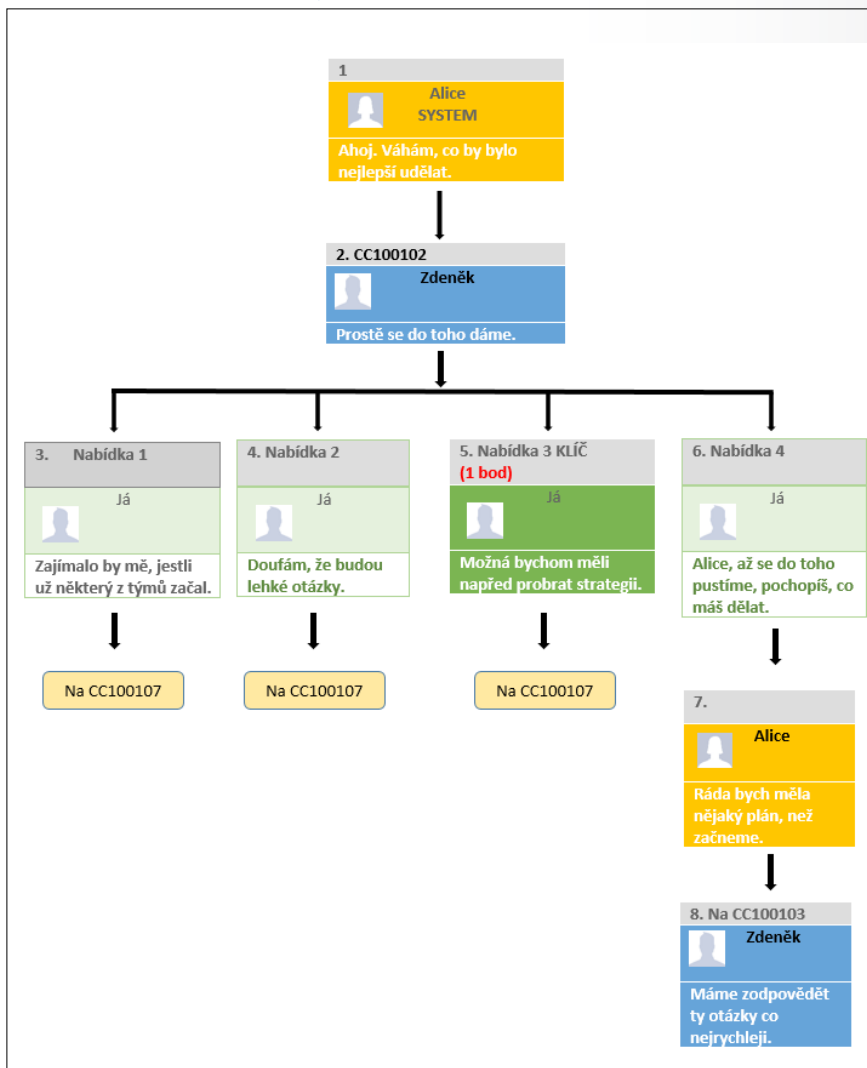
1

Alice
SYSTEM

Ahoj. Váhám, co by bylo nejlepší udělat.

2. CC100102

Zdeněk

Prostě se do toho dáme.

3. Nabídka 1

Já

Zajímalo by mě, jestli už některý z týmů začal.

Na CC100107

4. Nabídka 2

Já

Doufám, že budou lehké otázky.

Na CC100107

5. Nabídka 3 KLÍČ
(1 bod)

Já

Možná bychom měli napřed probrat strategii.

Na CC100107

6. Nabídka 4

Já

Alice, až se do toho pustíme, pochopíš, co máš dělat.

7.

Alice

Ráda bych měla nějaký plán, než začneme.

8. Na CC100103

Zdeněk

Máme zodpovědět ty otázky co nejrychleji.